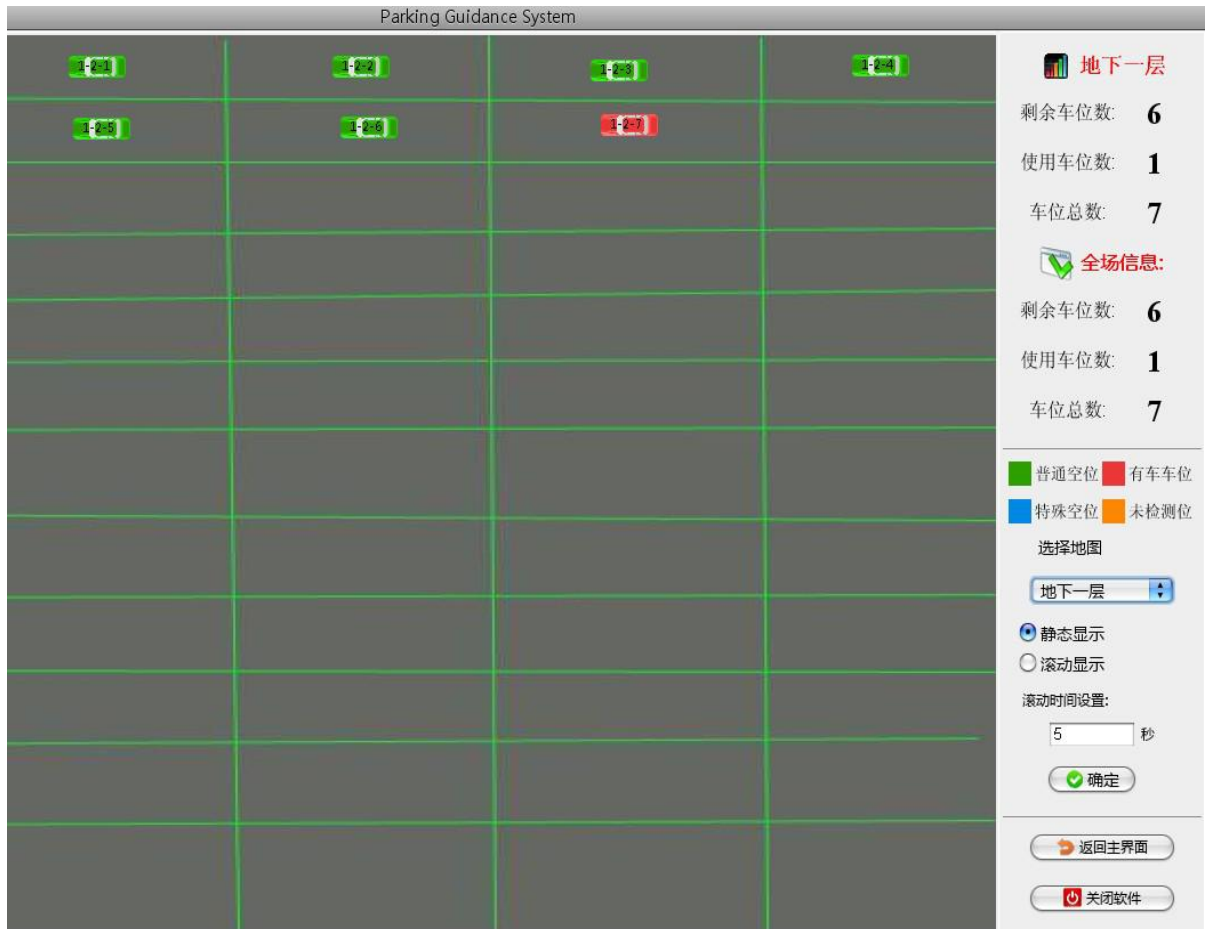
Parking Guidance System

1-2-1
1-2-2
1-2-3
1-2-4
1-2-5
1-2-6
1-2-7

地下一层

剩余车位数: 6

使用车位数: 1

车位总数: 7

全场信息:

剩余车位数: 6

使用车位数: 1

车位总数: 7

普通空位 有车车位

特殊空位 未检测位

选择地图

地下一层

静态显示

滚动显示

滚动时间设置:

5 秒

确定

返回主界面

关闭软件